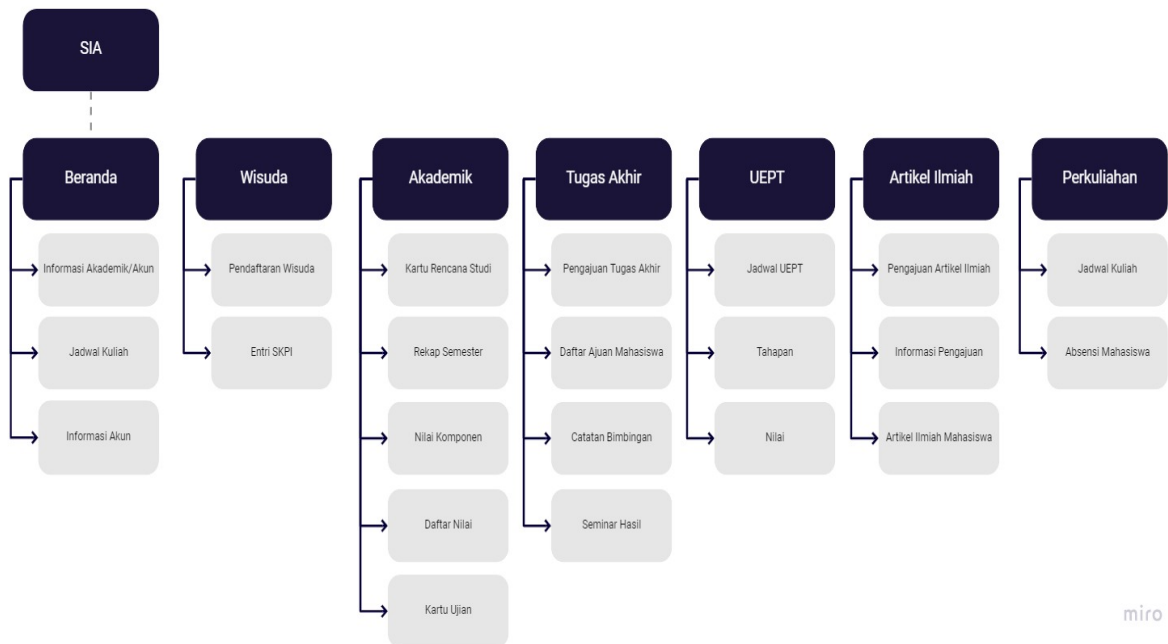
SIA

Beranda

Informasi Akademik/Akun

Jadwal Kuliah

Informasi Akun

Wisuda

Pendaftaran Wisuda

Entri SKPI

Akademik

Kartu Rencana Studi

Rekap Semester

Nilai Komponen

Daftar Nilai

Kartu Ujian

Tugas Akhir

Pengajuan Tugas Akhir

Daftar Ajuan Mahasiswa

Catatan Bimbingan

Seminar Hasil

UEPT

Jadwal UEPT

Tahapan

Nilai

Artikel Ilmiah

Pengajuan Artikel Ilmiah

Informasi Pengajuan

Artikel Ilmiah Mahasiswa

Perkuliahan

Jadwal Kuliah

Absensi Mahasiswa

miro